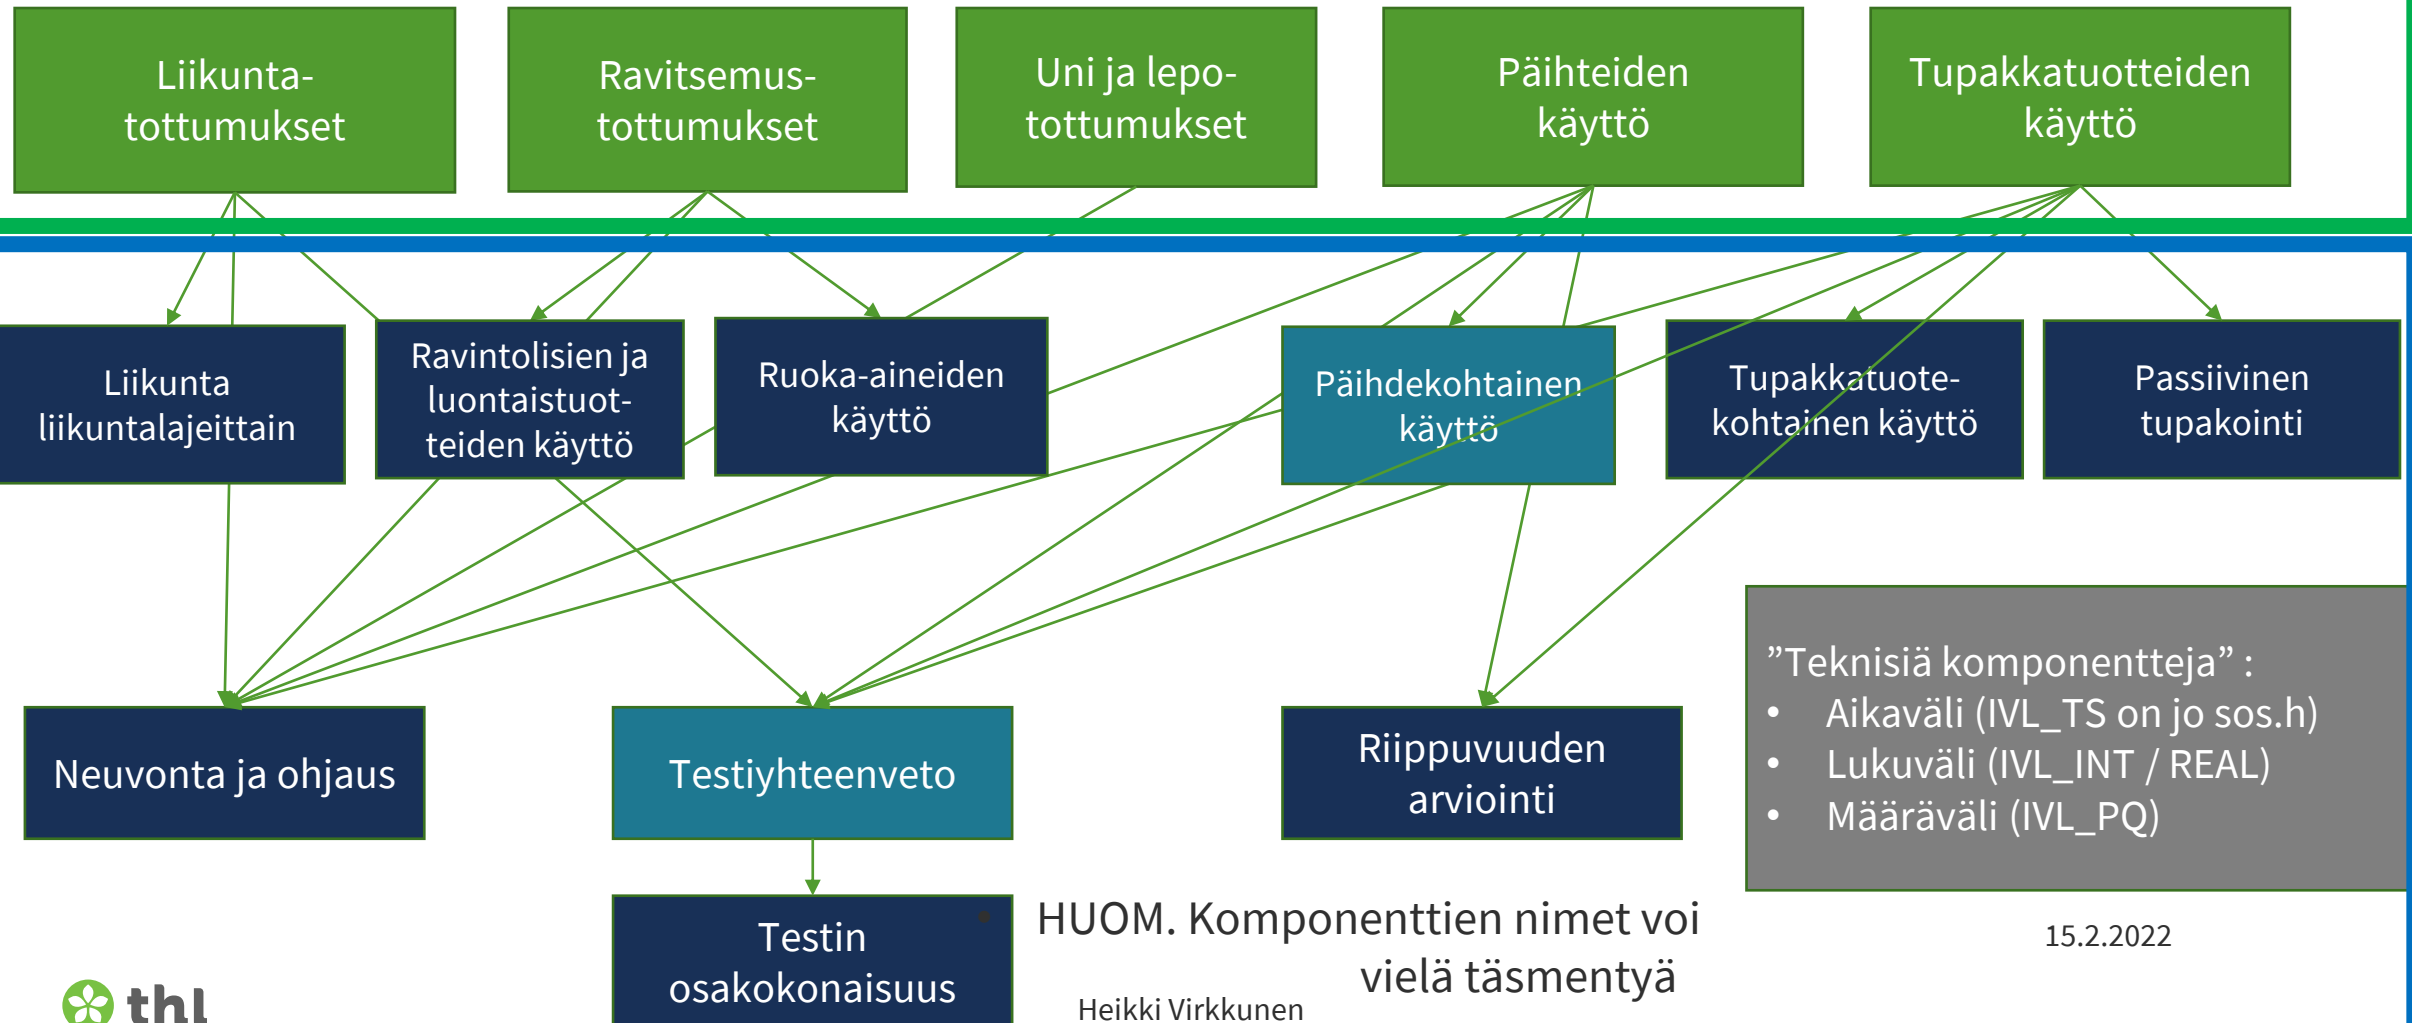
Liikuntatottumukset

Ravitsemustottumukset

Uni ja lepotottumukset

Päihteiden käyttö

Tupakkatuotteiden käyttö

Liikunta liikuntalajeittain

Ravintolisien ja luontaistuotteiden käyttö

Ruoka-aineiden käyttö

Päihdekohtainen käyttö

Tupakkatuotekohtainen käyttö

Passiivinen tupakointi

”Teknisiä komponentteja” :
- Aikaväli (IVL_TS on jo sos.h)
- Lukuväli (IVL_INT / REAL)
- Määräväli (IVL_PQ)

Neuvonta ja ohjaus

Testiyhteenveto

Riippuvuuden arviointi

Testin osakokonaisuus

HUOM. Komponenttien nimet voi vielä täsmentyä

15.2.2022

Heikki Virkkunen

thl